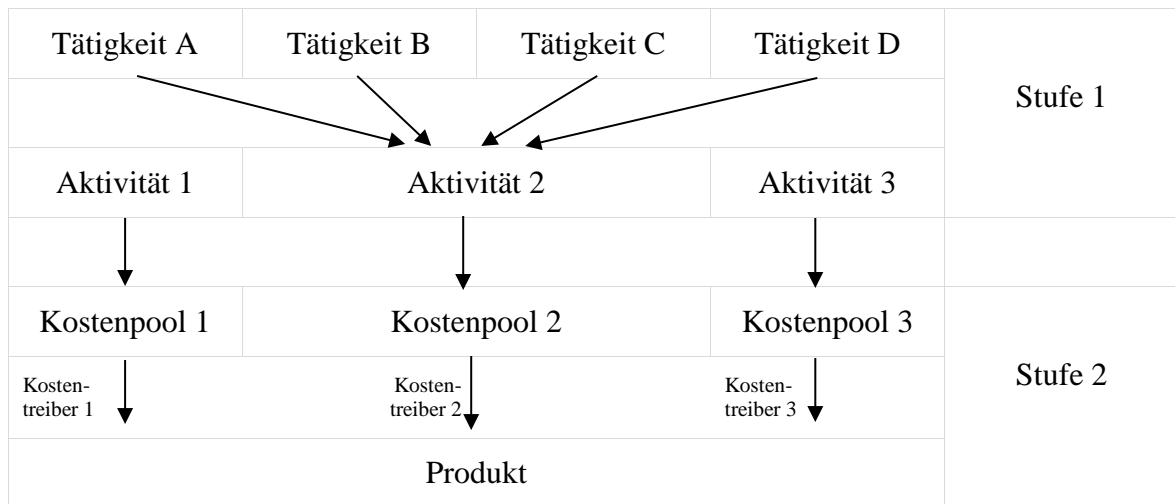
Tätigkeit A
Tätigkeit B
Tätigkeit C
Tätigkeit D

Stufe 1

Aktivität 1
Aktivität 2
Aktivität 3

Kostenpool 1
Kostenpool 2
Kostenpool 3

Stufe 2

Kostentreiber 1
Kostentreiber 2
Kostentreiber 3

Produkt